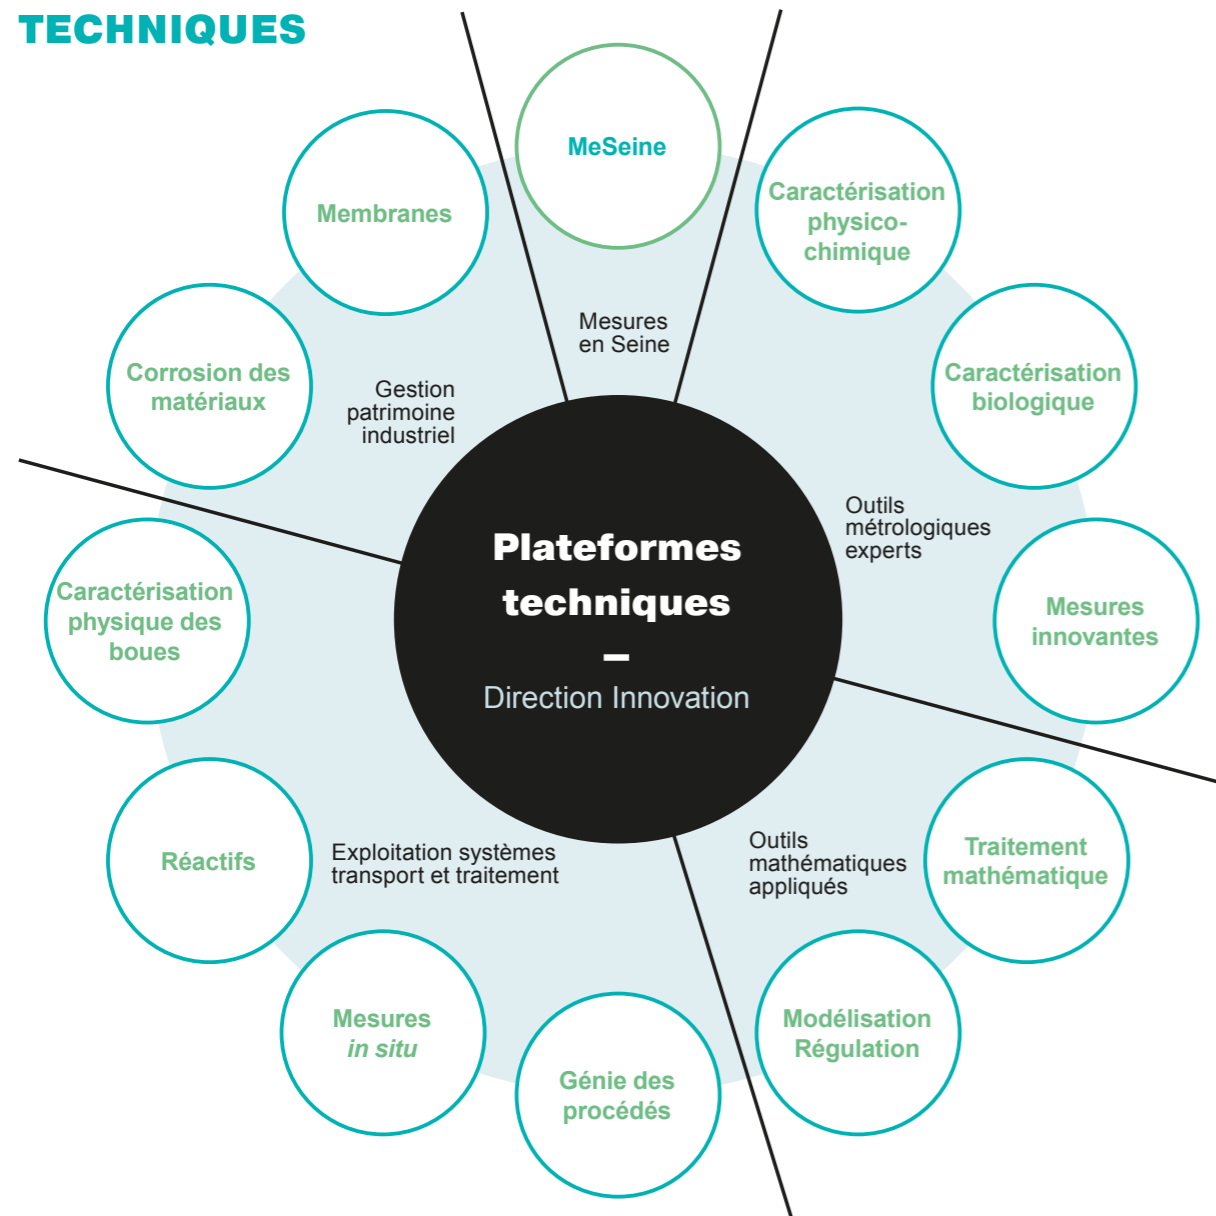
TECHNIQUES

Plateformes techniques
–
Direction Innovation

Mesures en Seine

MeSeine

Outils métrologiques experts

Caractérisation physico-chimique

Caractérisation biologique

Mesures innovantes

Outils mathématiques appliqués

Traitement mathématique

Modélisation Régulation

Exploitation systèmes transport et traitement

Génie des procédés

Mesures *in situ*

Réactifs

Caractérisation physique des boues

Gestion patrimoine industriel

Corrosion des matériaux

Membranes